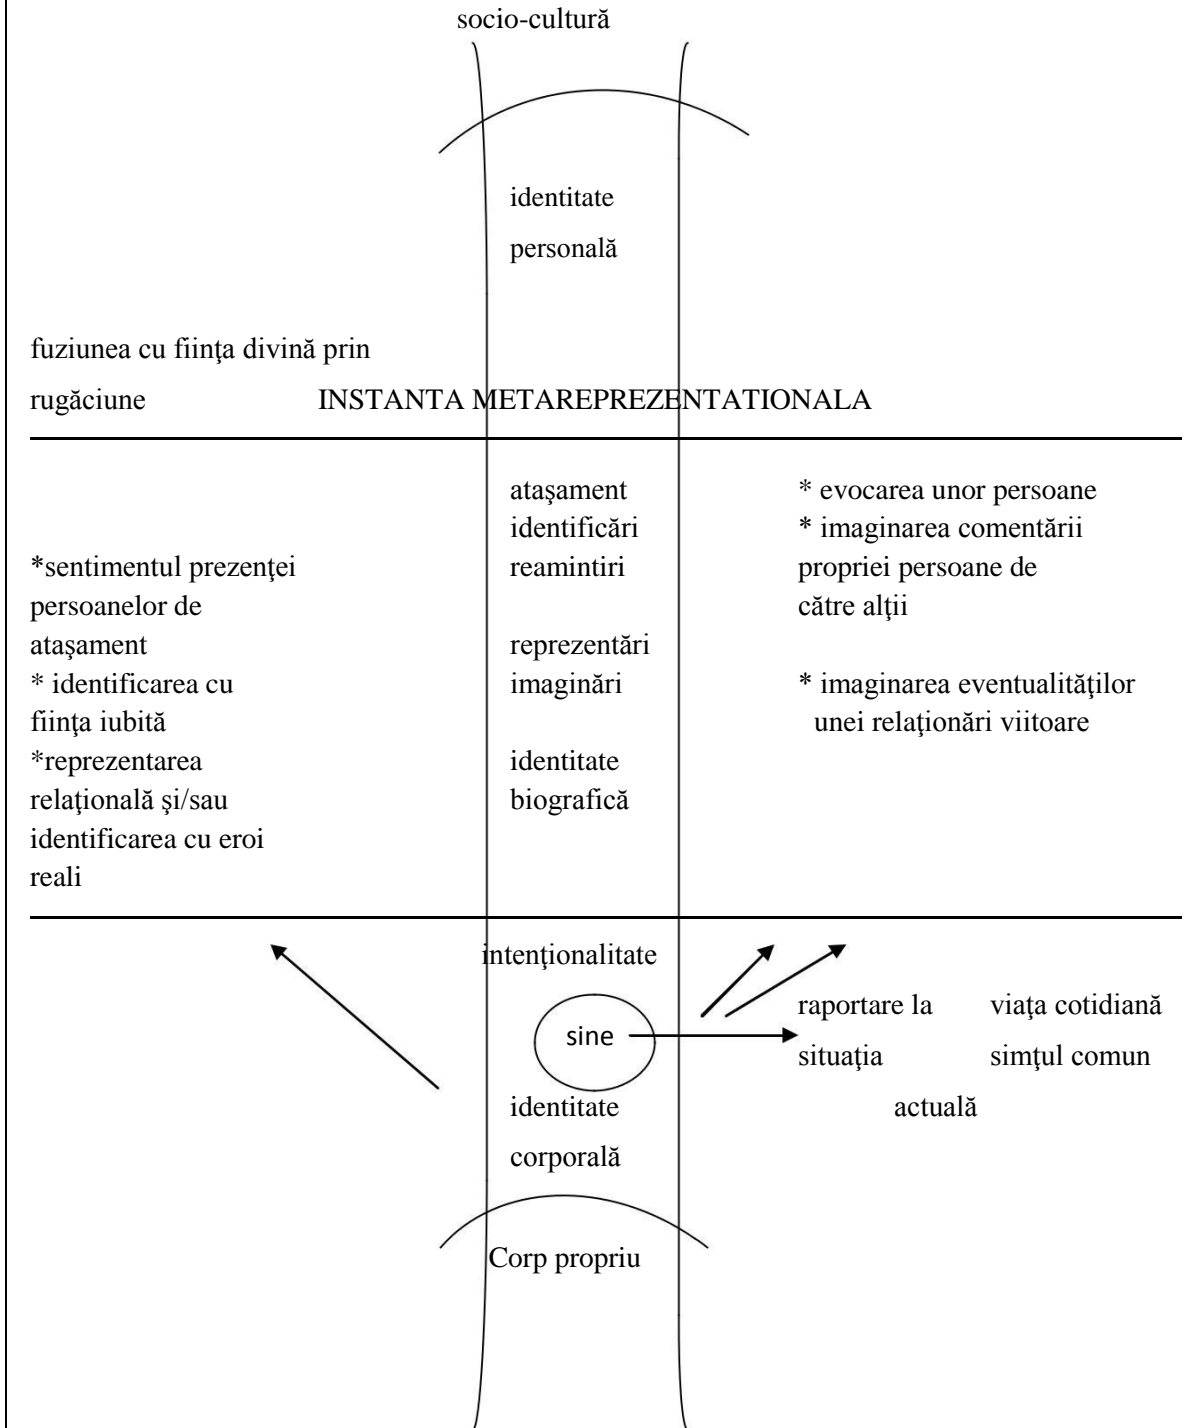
socio-cultură

identitate personală

fuziunea cu fiinţa divină prin rugăciune

INSTANTA METAREPREZENTATIONALA

*sentimentul prezenţei persoanelor de ataşament
* identificarea cu fiinţa iubită
*reprezentarea relaţională şi/sau identificarea cu eroi reali

ataşament
identificări
reamintiri

reprezentări
imaginări

identitate
biografică

* evocarea unor persoane
* imaginarea comentării propriei persoane de către alţii

* imaginarea eventualităţilor unei relaţionări viitoare

intenţionalitate

sine

identitate corporală

raportare la situaţia actuală

viaţa cotidiană
simţul comun

Corp propriu